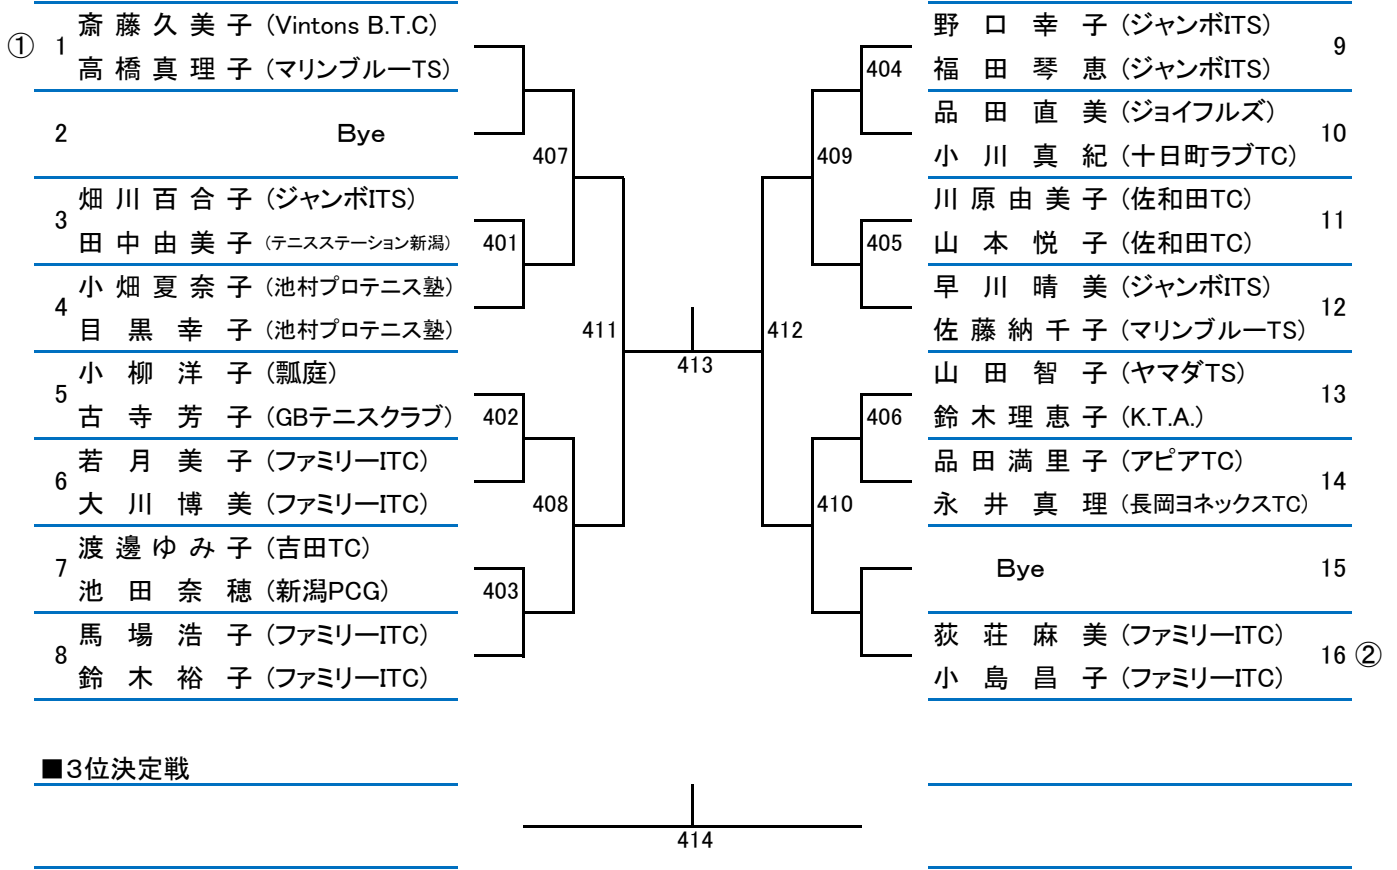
① 1 斎藤久美子 (Vintons B.T.C)
高橋真理子 (マリンブルーTS)

2 Bye

3 畑川百合子 (ジャンボITS)
田中由美子 (テニスステーション新潟)

4 小畑夏奈子 (池村プロテニス塾)
目黒幸子 (池村プロテニス塾)

5 小柳洋子 (瓢庭)
古寺芳子 (GBテニスクラブ)

6 若月美子 (ファミリーITC)
大川博美 (ファミリーITC)

7 渡邊ゆみ子 (吉田TC)
池田奈穂 (新潟PCG)

8 馬場浩子 (ファミリーITC)
鈴木裕子 (ファミリーITC)

401
402
403
407
408
411
413
412
409
410
404
405
406

野口幸子 (ジャンボITS)
福田琴恵 (ジャンボITS) 9

品田直美 (ジョイフルズ)
小川真紀 (十日町ラブTC) 10

川原由美子 (佐和田TC)
山本悦子 (佐和田TC) 11

早川晴美 (ジャンボITS)
佐藤納千子 (マリンブルーTS) 12

山田智子 (ヤマダTS)
鈴木理恵子 (K.T.A.) 13

品田満里子 (アピアTC)
永井真理 (長岡ヨネックスTC) 14

Bye 15

荻荘麻美 (ファミリーITC)
小島昌子 (ファミリーITC) 16 ②

■3位決定戦

414